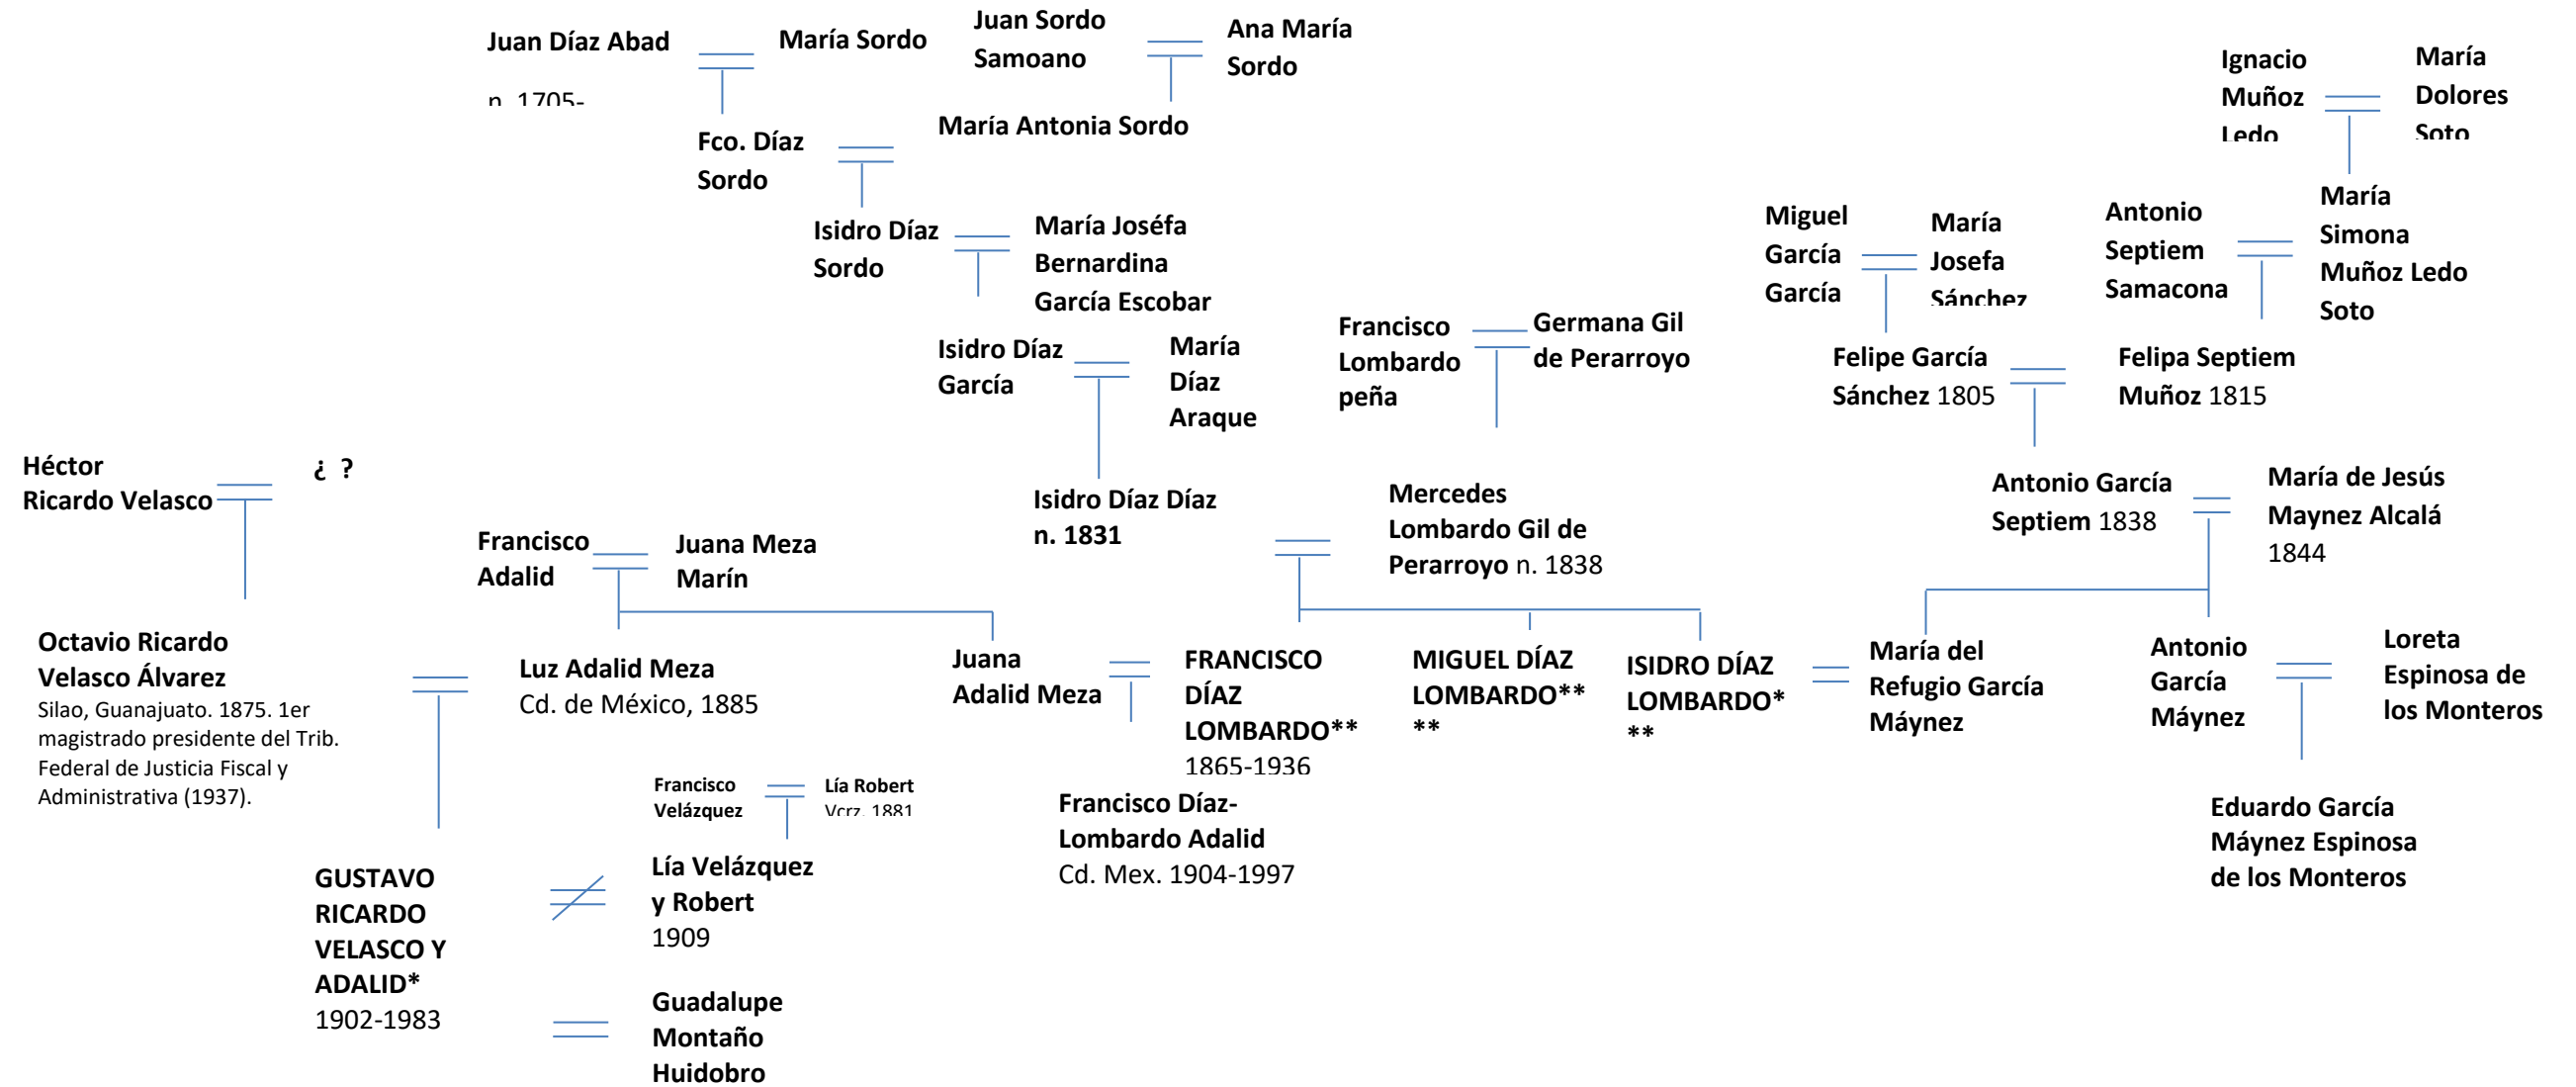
Juan Díaz Abad
n. 1705-

María Sordo

Juan Sordo Samoano

Ana María Sordo

Ignacio Muñoz Ledo

María Dolores Soto

Fco. Díaz Sordo

María Antonia Sordo

Isidro Díaz Sordo

María Joséfa Bernardina García Escobar

Miguel García García

María Josefa Sánchez

Antonio Septiem Samacona

María Simona Muñoz Ledo Soto

Isidro Díaz García

María Díaz Araque

Francisco Lombardo peña

Germana Gil de Perarroyo

Felipe García Sánchez 1805

Felipa Septiem Muñoz 1815

Héctor Ricardo Velasco

¿ ?

Isidro Díaz Díaz n. 1831

Mercedes Lombardo Gil de Perarroyo n. 1838

Antonio García Septiem 1838

María de Jesús Maynez Alcalá 1844

Francisco Adalid

Juana Meza Marín

Octavio Ricardo Velasco Álvarez
Silao, Guanajuato. 1875. 1er magistrado presidente del Trib. Federal de Justicia Fiscal y Administrativa (1937).

Luz Adalid Meza
Cd. de México, 1885

Juana Adalid Meza

FRANCISCO DÍAZ LOMBARDO**
1865-1936

MIGUEL DÍAZ LOMBARDO** **

ISIDRO DÍAZ LOMBARDO* **

María del Refugio García Máynez

Antonio García Máynez

Loreta Espinosa de los Monteros

Francisco Velázquez

Lía Robert Vcrz. 1881

Francisco Díaz-Lombardo Adalid
Cd. Mex. 1904-1997

Eduardo García Máynez Espinosa de los Monteros

GUSTAVO RICARDO VELASCO Y ADALID*
1902-1983

Lía Velázquez y Robert
1909

Guadalupe Montaño Huidobro